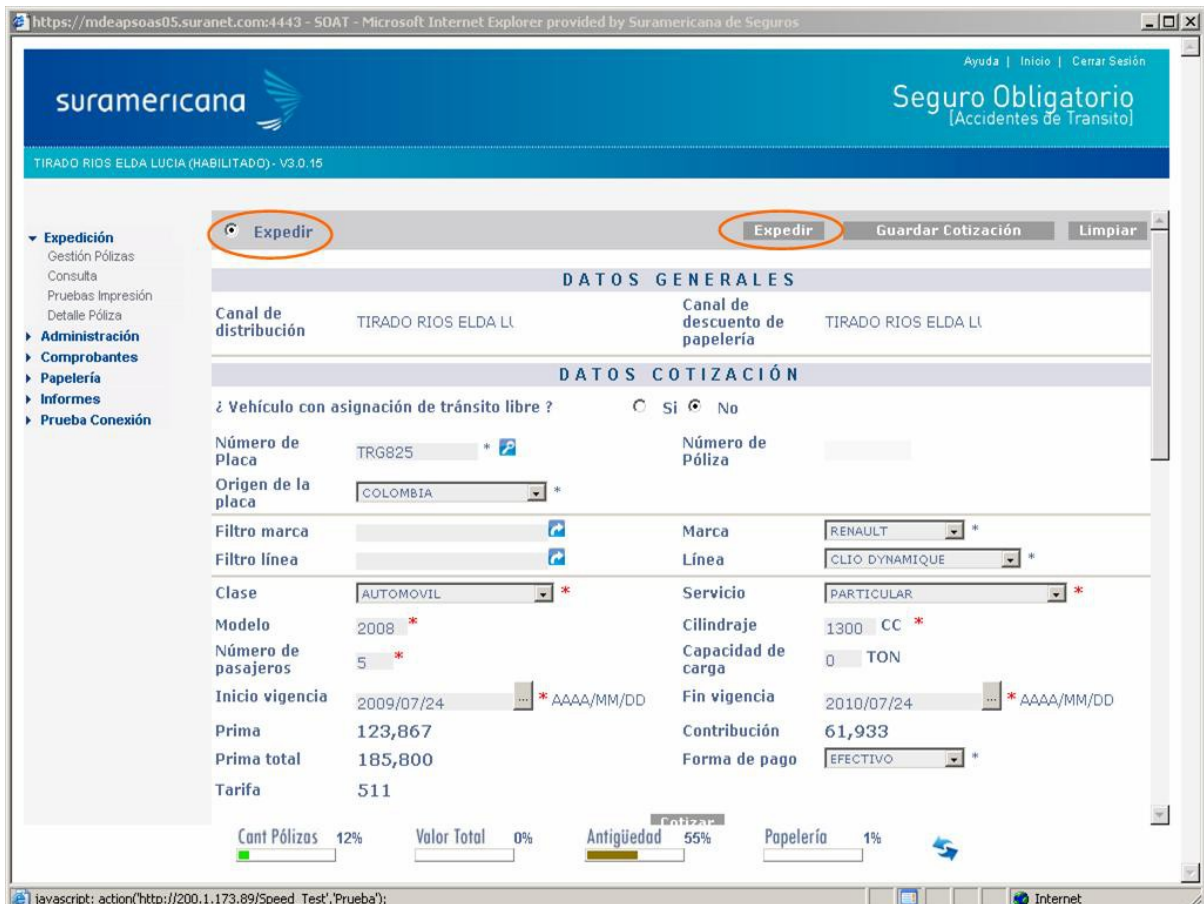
https://mdeapsoas05.suranet.com:4443 - SOAT - Microsoft Internet Explorer provided by Suramericana de Seguros

Ayuda | Inicio | Cerrar Sesión

suramericana

Seguro Obligatorio [Accidentes de Transito]

TIRADO RIOS ELDA LUCIA (HABILITADO) - V3.0.15

▾ Expedición
Gestión Pólizas
Consulta
Pruebas Impresión
Detalle Póliza
▸ Administración
▸ Comprobantes
▸ Papelería
▸ Informes
▸ Prueba Conexión

Expedir

Expedir | Guardar Cotización | Limpiar

DATOS GENERALES

| Canal de distribución | TIRADO RIOS ELDA LU | Canal de descuento de papelería | TIRADO RIOS ELDA LU |
|---|---|---|---|

DATOS COTIZACIÓN

¿ Vehículo con asignación de tránsito libre ? Si No

| Número de Placa | TRG825 * | Número de Póliza | |
|---|---|---|---|
| Origen de la placa | COLOMBIA * | | |
| Filtro marca | | Marca | RENAULT * |
| Filtro línea | | Línea | CLIO DYNAMIQUE * |
| Clase | AUTOMOVIL * | Servicio | PARTICULAR * |
| Modelo | 2008 * | Cilindraje | 1300 CC * |
| Número de pasajeros | 5 * | Capacidad de carga | 0 TON |
| Inicio vigencia | 2009/07/24 * AAAA/MM/DD | Fin vigencia | 2010/07/24 * AAAA/MM/DD |
| Prima | 123,867 | Contribución | 61,933 |
| Prima total | 185,800 | Forma de pago | EFECTIVO * |
| Tarifa | 511 | | |

Cotizar

Cant Pólizas 12% Valor Total 0% Antigüedad 55% Papelería 1%

javascript: action('http://200.1.173.89/Speed_Test','Prueba');

Internet